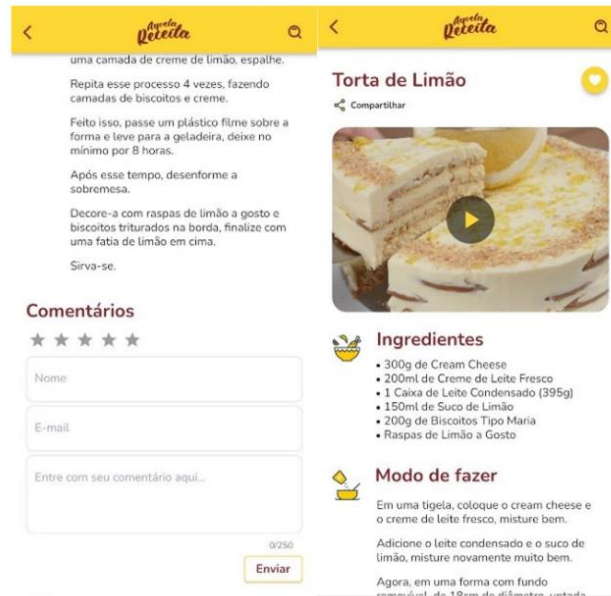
Aquela Receita

uma camada de creme de limão, espalhe.

Repita esse processo 4 vezes, fazendo camadas de biscoitos e creme.

Feito isso, passe um plástico filme sobre a forma e leve para a geladeira, deixe no mínimo por 8 horas.

Após esse tempo, desenforme a sobremesa.

Decore-a com raspas de limão a gosto e biscoitos triturados na borda, finalize com uma fatia de limão em cima.

Sirva-se.

Comentários

★★★★★

Nome

E-mail

Entre com seu comentário aqui...

0/250

Enviar

Aquela Receita

Torta de Limão

Compartilhar

Ingredientes

• 300g de Cream Cheese
• 200ml de Creme de Leite Fresco
• 1 Caixa de Leite Condensado (395g)
• 150ml de Suco de Limão
• 200g de Biscoitos Tipo Maria
• Raspas de Limão a Gosto

Modo de fazer

Em uma tigela, coloque o cream cheese e o creme de leite fresco, misture bem.

Adicione o leite condensado e o suco de limão, misture novamente muito bem.

Agora, em uma forma com fundo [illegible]